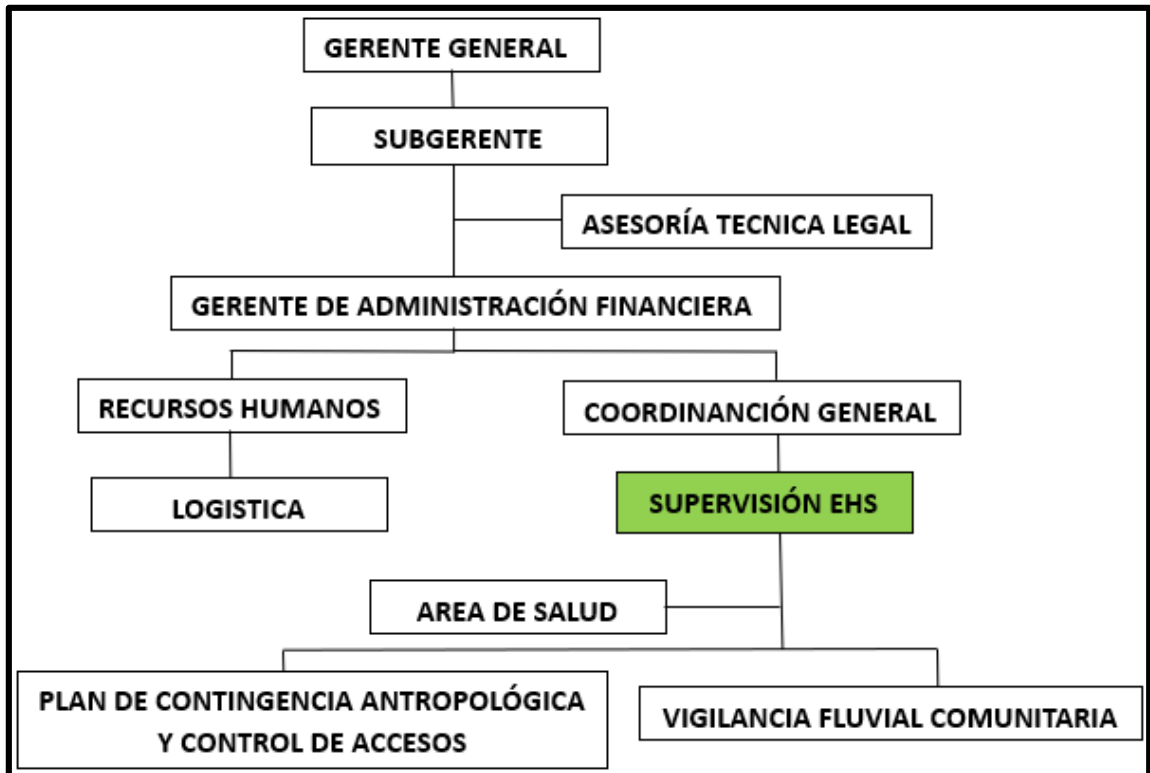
GERENTE GENERAL

SUBGERENTE

ASESORÍA TECNICA LEGAL

GERENTE DE ADMINISTRACIÓN FINANCIERA

RECURSOS HUMANOS

COORDINANCIÓN GENERAL

LOGISTICA

SUPERVISIÓN EHS

AREA DE SALUD

PLAN DE CONTINGENCIA ANTROPOLÓGICA Y CONTROL DE ACCESOS

VIGILANCIA FLUVIAL COMUNITARIA